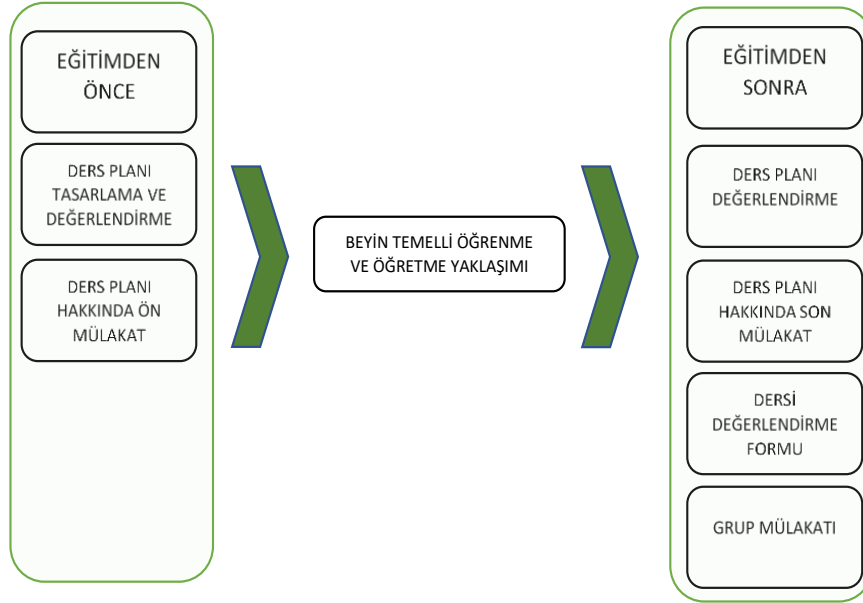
EĞİTİMDEN ÖNCE

DERS PLANI TASARLAMA VE DEĞERLENDİRME

DERS PLANI HAKKINDA ÖN MÜLAKAT

BEYİN TEMELLİ ÖĞRENME VE ÖĞRETME YAKLAŞIMI

EĞİTİMDEN SONRA

DERS PLANI DEĞERLENDİRME

DERS PLANI HAKKINDA SON MÜLAKAT

DERSİ DEĞERLENDİRME FORMU

GRUP MÜLAKATI